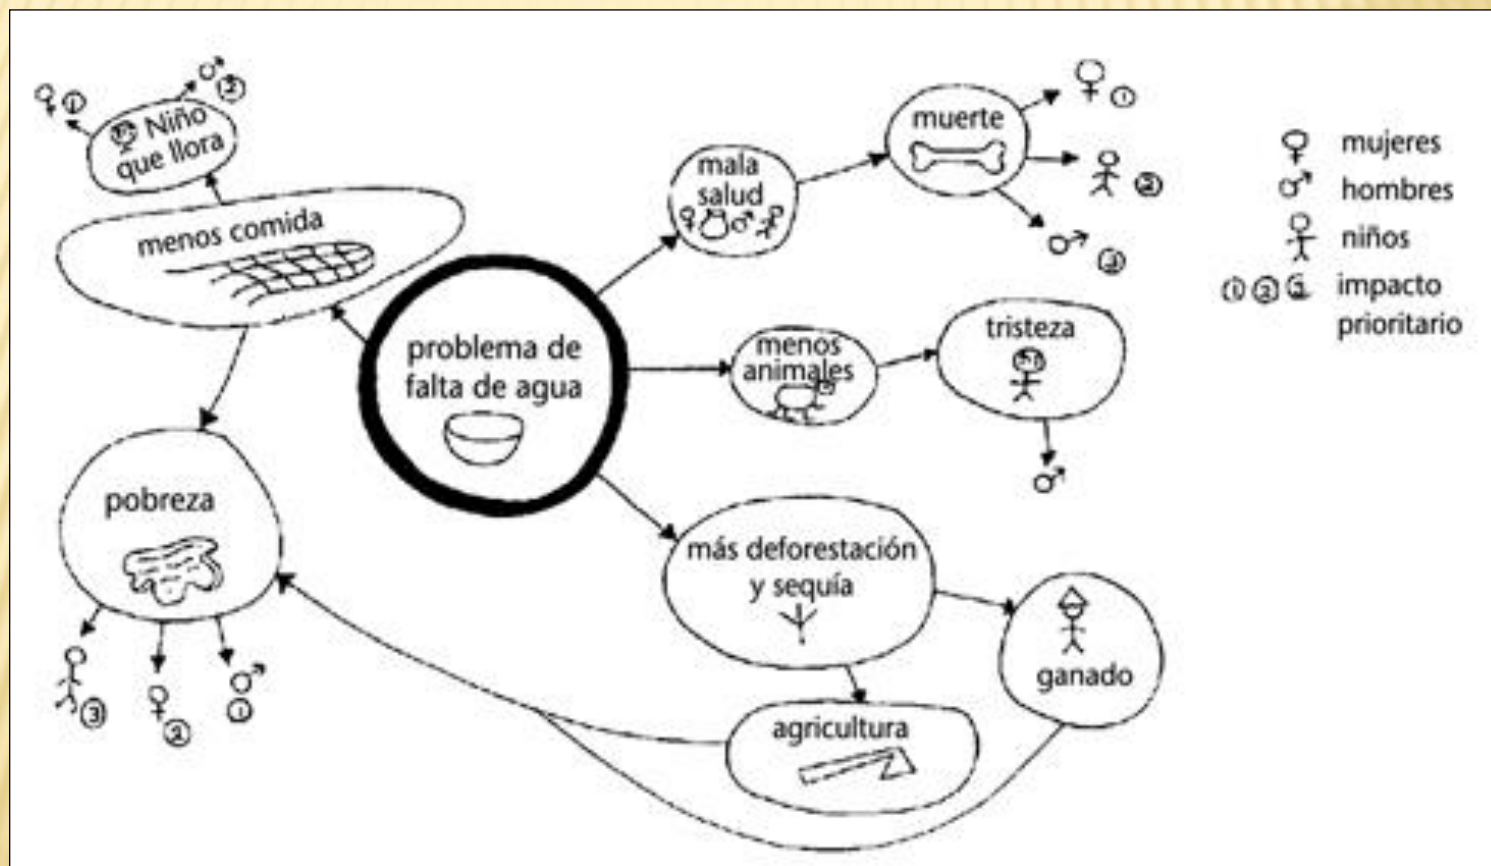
♀ ① ♂ ②
Niño que llora

menos comida

pobreza

③ ② ♂ ①

problema de falta de agua

mala salud

muerte
♀ ①
③
♂ ②

menos animales

tristeza
♂

más deforestación y sequía

ganado

agricultura

♀ mujeres
♂ hombres
niños
① ② ③ impacto prioritario